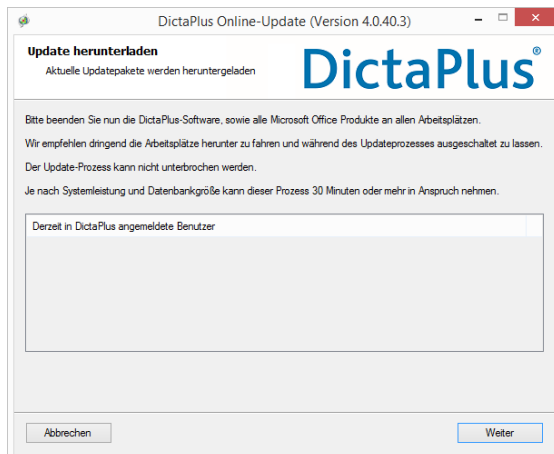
DictaPlus Online-Update (Version 4.0.40.3)

Update herunterladen

Aktuelle Updatepakete werden heruntergeladen

DictaPlus®

Bitte beenden Sie nun die DictaPlus-Software, sowie alle Microsoft Office Produkte an allen Arbeitsplätzen.

Wir empfehlen dringend die Arbeitsplätze herunter zu fahren und während des Updateprozesses ausgeschaltet zu lassen.

Der Update-Prozess kann nicht unterbrochen werden.

Je nach Systemleistung und Datenbankgröße kann dieser Prozess 30 Minuten oder mehr in Anspruch nehmen.

Derzeit in DictaPlus angemeldete Benutzer

Abbrechen

Weiter